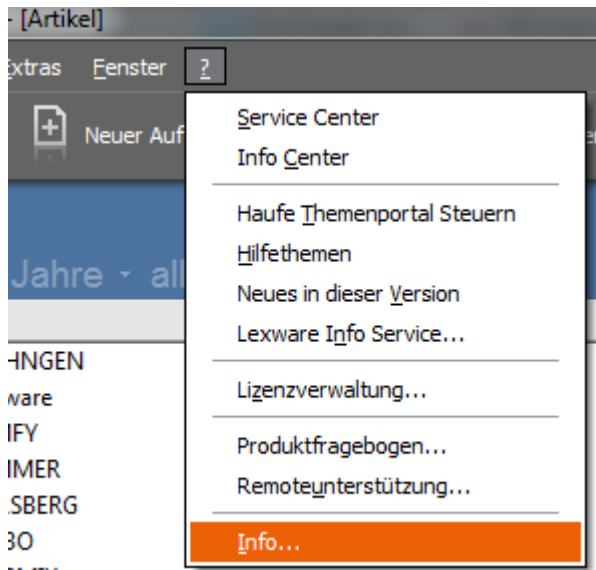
- [Artikel]

xtras Fenster ?

Neuer Auf

Jahre - all

HNGEN
ware
IFY
IMER
SBERG
BO

Service Center
Info Center

Haufe Themenportal Steuern
Hilfethemen
Neues in dieser Version
Lexware Info Service...

Lizenzverwaltung...

Produktfragebogen...
Remoteunterstützung...

Info...